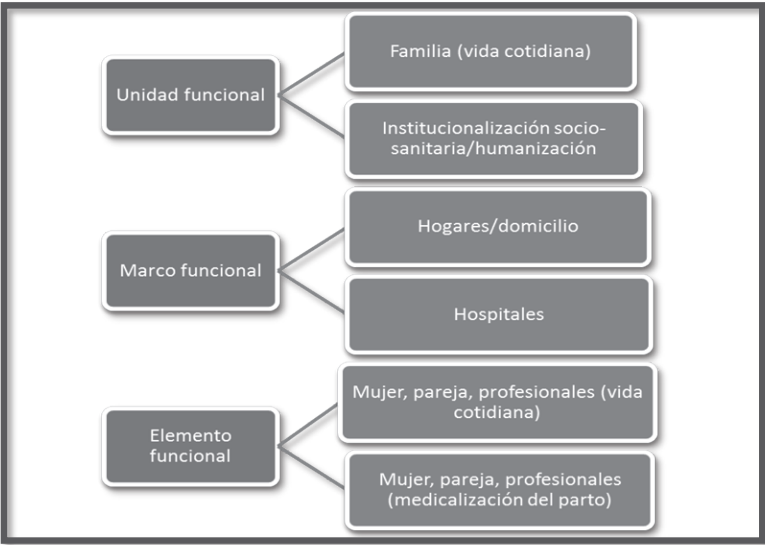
Unidad funcional

Familia (vida cotidiana)

Institucionalización socio-sanitaria/humanización

Marco funcional

Hogares/domicilio

Hospitales

Elemento funcional

Mujer, pareja, profesionales (vida cotidiana)

Mujer, pareja, profesionales (medicalización del parto)